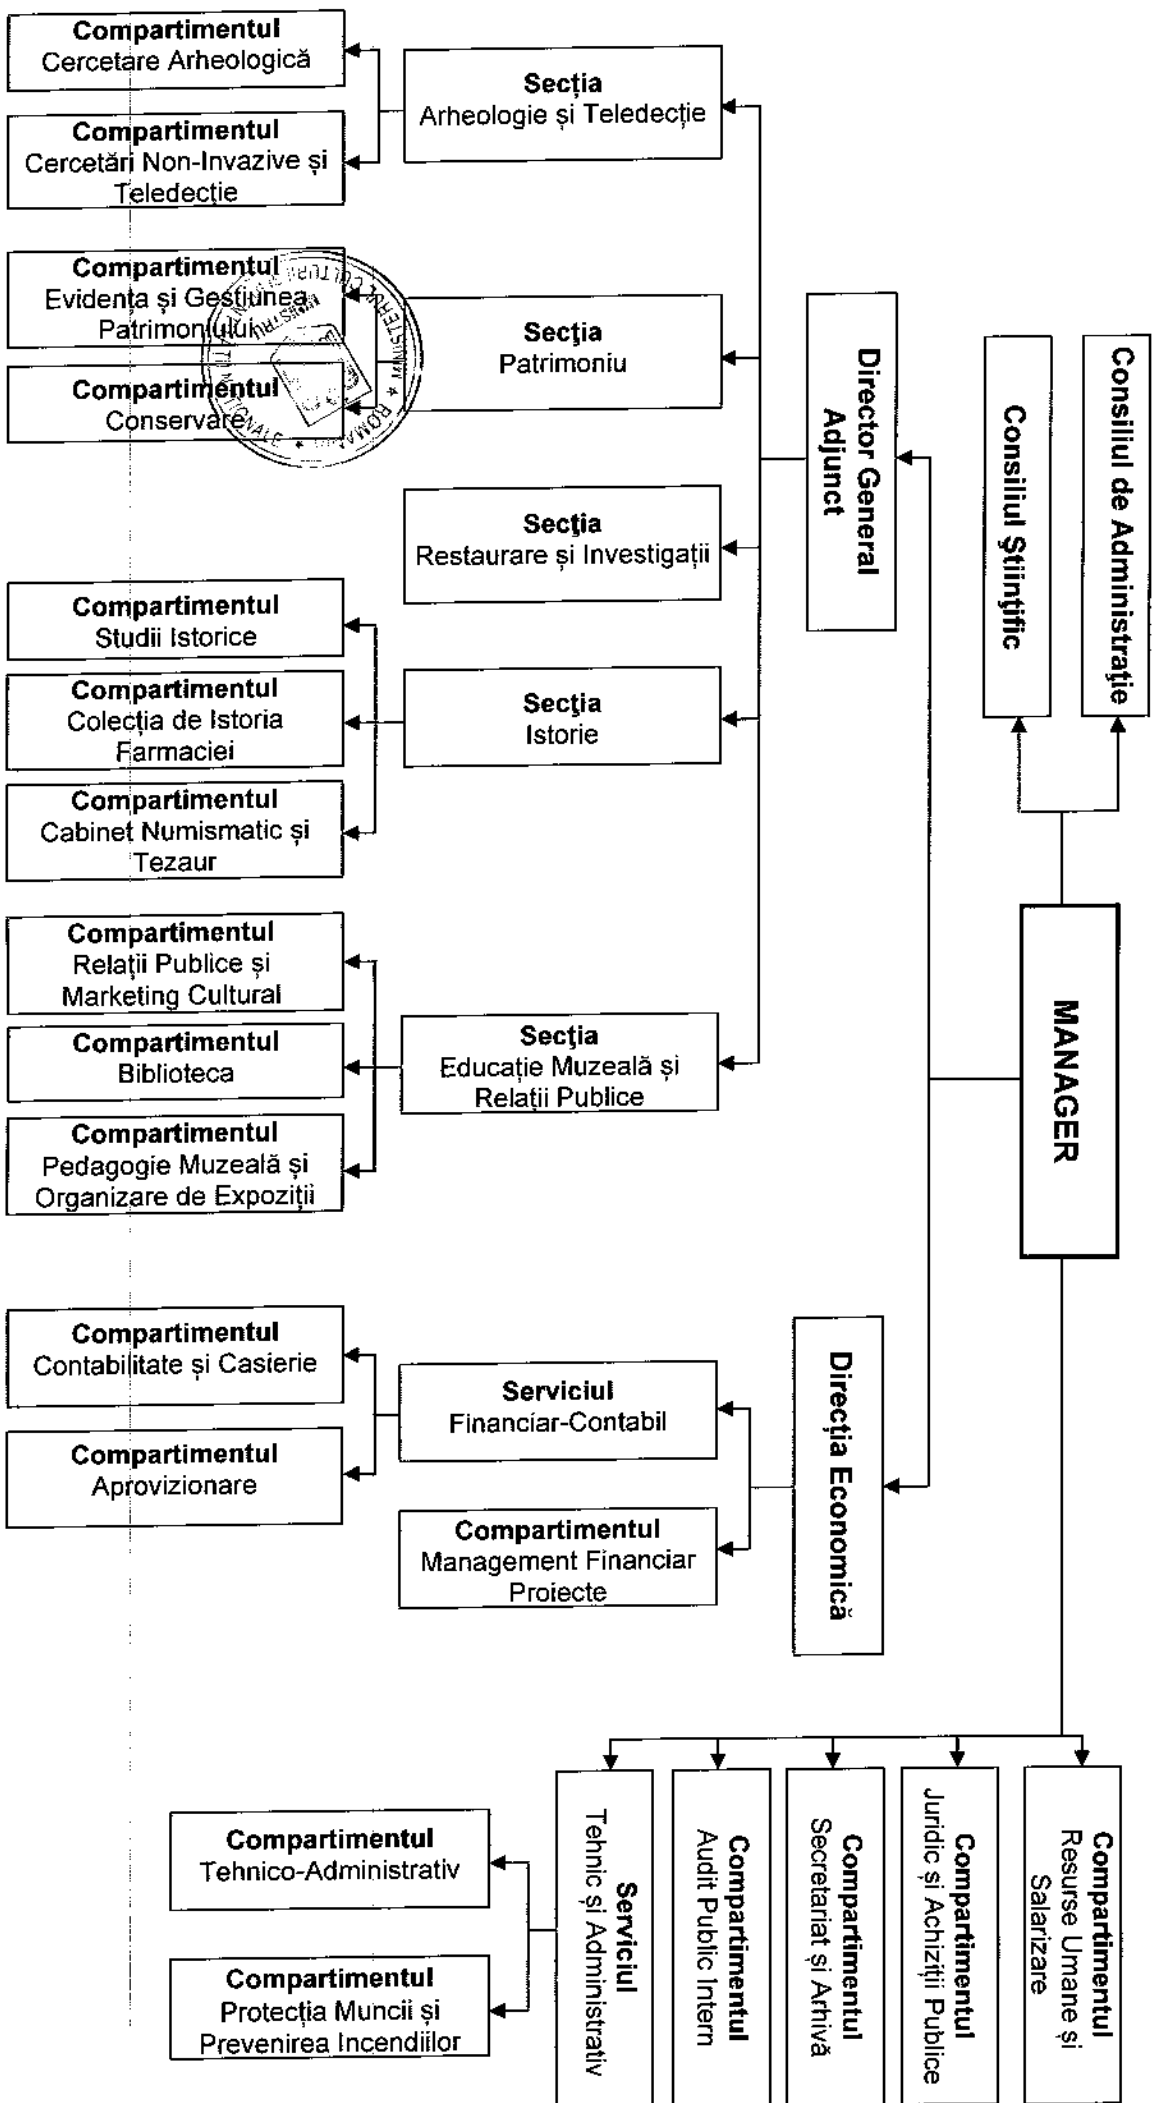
Consiliul de Administrație

Consiliul Științific

MANAGER

Director General Adjunct

Secția
Arheologie și Teledecție

Compartimentul
Cercetare Arheologică

Compartimentul
Cercetări Non-Invazive și Teledecție

Secția
Patrimoniu

Compartimentul
Evidența și Gestiunea Patrimoniului

Compartimentul
Conservare

Secția
Restaurare și Investigații

Secția
Istorie

Compartimentul
Studii Istorice

Compartimentul
Colecția de Istoria Farmaciei

Compartimentul
Cabinet Numismatic și Tezaur

Secția
Educație Muzeală și Relații Publice

Compartimentul
Relații Publice și Marketing Cultural

Compartimentul
Biblioteca

Compartimentul
Pedagogie Muzeală și Organizare de Expoziții

Direcția Economică

Serviciul
Financiar-Contabil

Compartimentul
Contabilitate și Casierie

Compartimentul
Aprovizionare

Compartimentul
Management Financiar Proiecte

Compartimentul
Resurse Umane și Salarizare

Compartimentul
Juridic și Achiziții Publice

Compartimentul
Secretariat și Arhivă

Compartimentul
Audit Public Intern

Serviciul
Tehnic și Administrativ

Compartimentul
Tehnico-Administrativ

Compartimentul
Protecția Muncii și Prevenirea Incendiilor

MINISTERUL CULTURII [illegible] ROMÂNIA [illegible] NAȚIONALE